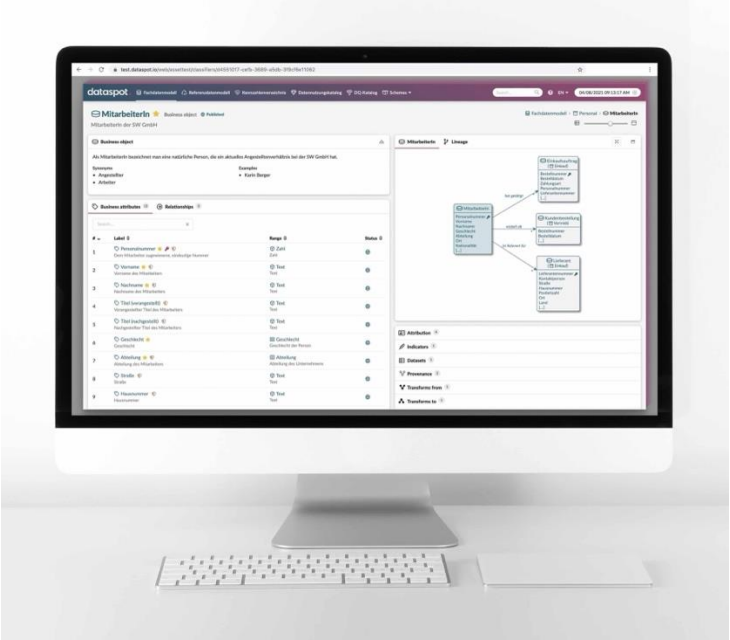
dataspot

MitarbeiterIn
Business object
MitarbeiterIn der SW GmbH

Business object

Als MitarbeiterIn bezeichnet man eine natürliche Person, die ein aktuelles Angestelltenverhältnis bei der SW GmbH hat.

Synonyme
• Angestellter
• Arbeiter

Examples
• Karin Berger

Business attributes
Relationships

| # | Label | Range | Status |
|---|---|---|---|
| 1 | Personalnummer | Zahl | |
| 2 | Vorname | Text | |
| 3 | Nachname | Text | |
| 4 | Titel (vorangestellt) | Text | |
| 5 | Titel (nachgestellt) | Text | |
| 6 | Geschlecht | Geschlecht | |
| 7 | Abteilung | Abteilung | |
| 8 | Straße | Text | |
| 9 | Hausnummer | Text | |

MitarbeiterIn
Lineage

MitarbeiterIn
Einkaufsauftrag
Kundenbestellung
Lieferant

Attribution
Indicators
Datasets
Provenance
Transforms from
Transforms to